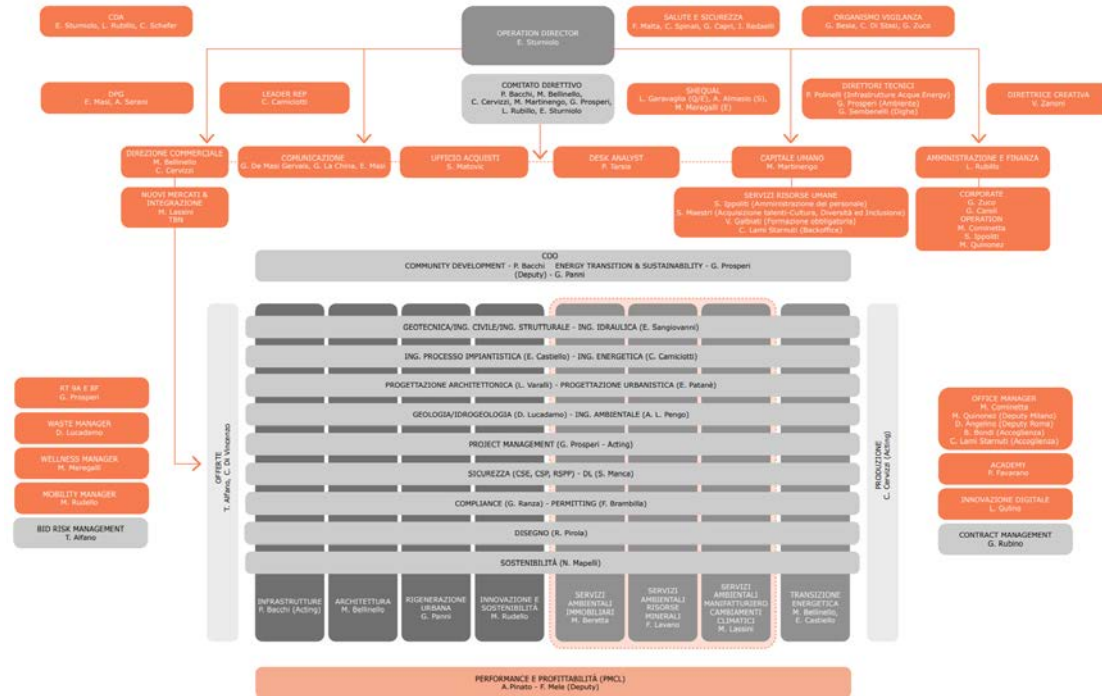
CDA
E. Sturniolo, L. Rubillo, C. Schefer

OPERATION DIRECTOR
E. Sturniolo

SALUTE E SICUREZZA
F. Maita, C. Spinali, G. Capri, I. Badaoni

ORGANISMO VIGILANZA
G. Beste, C. Di Stasi, G. Zuco

DPG
F. Masi, A. Sereni

LEADER REP
C. Camiciotti

COMITATO DIRETTIVO
P. Bacchi, M. Bellinello, C. Cervizzi, M. Martinengo, G. Prosperi, L. Rubillo, E. Sturniolo

SHEQUAL
L. Garavaglia (Q/E), A. Almasio (S), M. Meregalli (E)

DIRETTORI TECNICI
P. Polinelli (Infrastrutture Acqua Energy)
G. Prosperi (Ambiente)
G. Sembenelli (Dighe)

DIRETTRICE CREATIVA
V. Zanoni

DIREZIONE COMMERCIALE
M. Bellinello
C. Cervizzi

COMUNICAZIONE
G. De Masi Gervais, G. La China, E. Masi

UFFICIO ACQUISTI
S. Matovic

DESK ANALYST
P. Tarsio

CAPITALE UMANO
M. Martinengo

AMMINISTRAZIONE E FINANZA
L. Rubillo

NUOVI MERCATI & INTEGRAZIONE
M. Lassini
TBN

SERVIZI RISORSE UMANE
S. Ippoliti (Amministrazione del personale)
S. Maestri (Acquisizione talenti-Cultura, Diversità ed Inclusione)
V. Galbiati (Formazione obbligatoria)
C. Lami Starnuti (Backoffice)

CORPORATE
G. Zuco
O. Caneli
OPERATION
M. Cominetta
S. Ippoliti
M. Quinonez

COO
COMMUNITY DEVELOPMENT - P. Bacchi ENERGY TRANSITION & SUSTAINABILITY - G. Prosperi
(Deputy) - G. Panni

OFFERTE
T. Alfano, C. Di Vincenzo

GEOTECNICA/ING. CIVILE/ING. STRUTTURALE - ING. IDRAULICA (E. Sangiovanni)
ING. PROCESSO IMPIANTISTICA (E. Castiello) - ING. ENERGETICA (C. Camiciotti)
PROGETTAZIONE ARCHITETTONICA (L. Varali) - PROGETTAZIONE URBANISTICA (E. Patanè)
GEOLOGIA/IDROGEOLOGIA (D. Lucadamo) - ING. AMBIENTALE (A. L. Pengo)
PROJECT MANAGEMENT (G. Prosperi - Acting)
SICUREZZA (CSE, CSP, RSPP) - DL (S. Manca)
COMPLIANCE (G. Ranza) - PERMITTING (F. Brambilla)
DISEGNO (R. Pirola)
SOSTENIBILITÀ (N. Mapelli)

PRODUZIONE
C. Cervizzi (Acting)

INFRASTRUTTURE
P. Bacchi (Acting)

ARCHITETTURA
M. Bellinello

RIGENERAZIONE URBANA
G. Panni

INNOVAZIONE E SOSTENIBILITÀ
M. Rudello

SERVIZI AMBIENTALI IMMOBILIARI
M. Beretta

SERVIZI AMBIENTALI RISORSE MINERALI
F. Levero

SERVIZI AMBIENTALI MANIFATTURIERO CAMBIAMENTI CLIMATICI
M. Lassini

TRANSIZIONE ENERGETICA
M. Bellinello, E. Castiello

RT 94 E BF
G. Prosperi

WASTE MANAGER
D. Lucadamo

WELLNESS MANAGER
M. Meregalli

MOBILITY MANAGER
M. Rudello

BID RISK MANAGEMENT
T. Alfano

OFFICE MANAGER
M. Cominetta
M. Quinonez (Deputy Milano)
D. Angelino (Deputy Roma)
B. Bondi (Accoglienza)
C. Lami Starnuti (Accoglienza)

ACADEMY
P. Favarano

INNOVAZIONE DIGITALE
L. Gulino

CONTRACT MANAGEMENT
G. Rubino

PERFORMANCE E PROFITTABILITÀ (PMCL)
A. Pinato - F. Mele (Deputy)